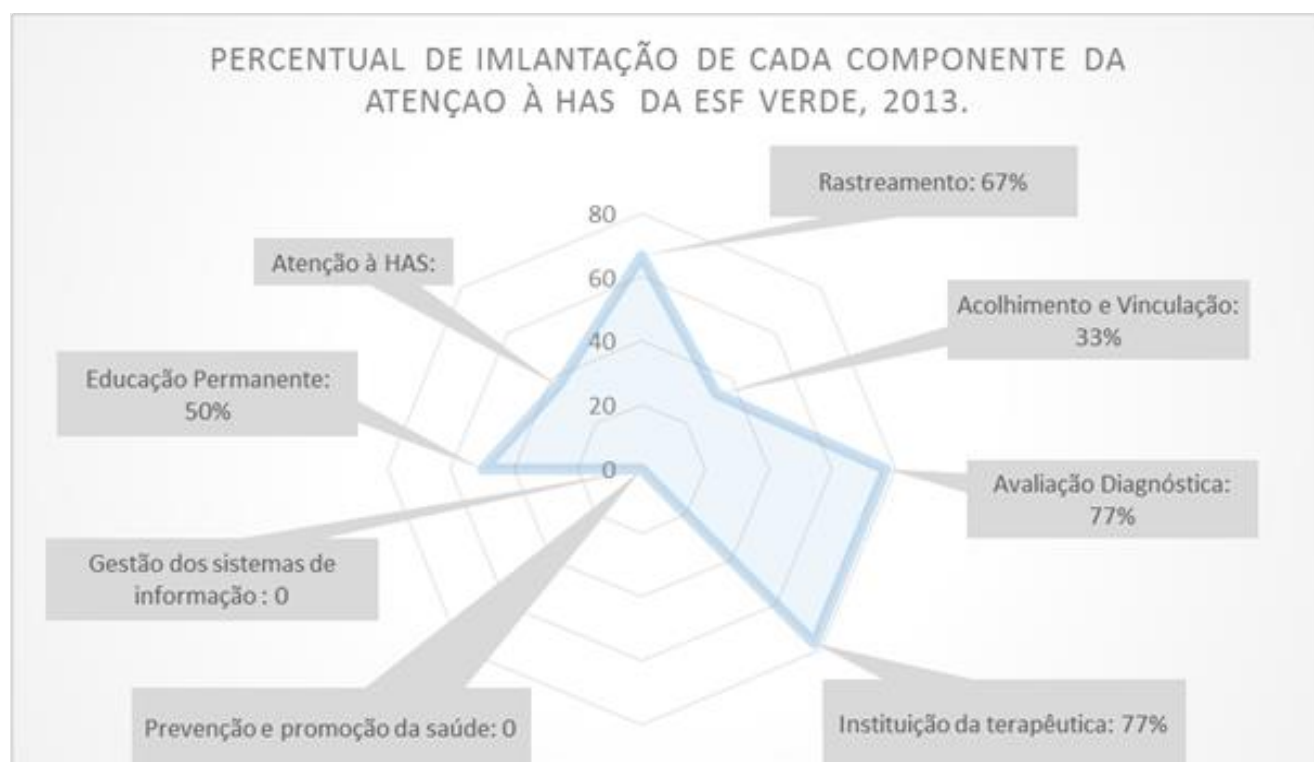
PERCENTUAL DE IMLANTAÇÃO DE CADA COMPONENTE DA ATENÇAO À HAS DA ESF VERDE, 2013.

80
60
40
20
0

Rastreamento: 67%

Atenção à HAS:

Acolhimento e Vinculação: 33%

Educação Permanente: 50%

Avaliação Diagnóstica: 77%

Gestão dos sistemas de informação : 0

Prevenção e promoção da saúde: 0

Instituição da terapêutica: 77%